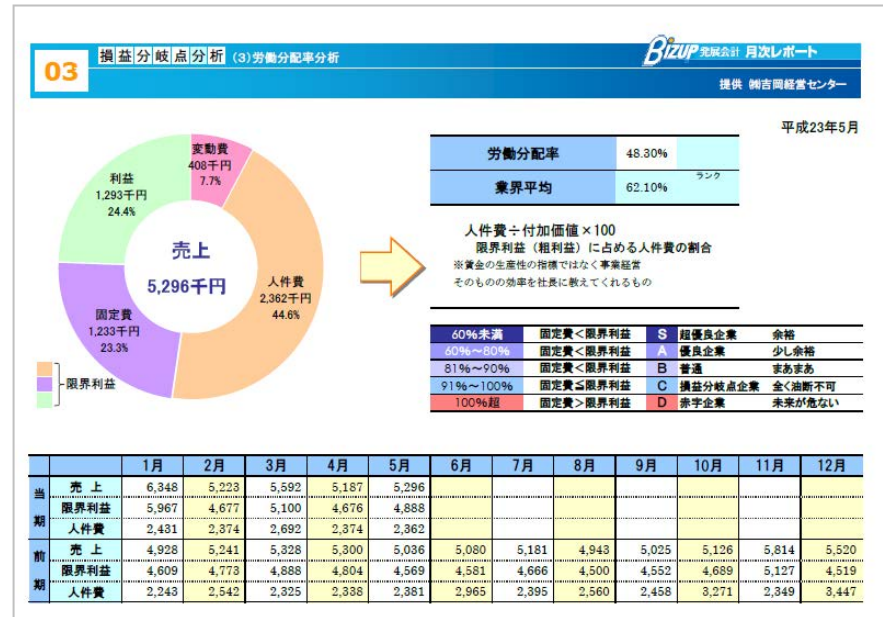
03 損益分岐点分析 (3)労働分配率分析

BIZUP 発展会計 月次レポート

提供 ㈱吉岡経営センター

平成23年5月

変動費
408千円
7.7%

利益
1,293千円
24.4%

売上
5,296千円

人件費
2,362千円
44.6%

固定費
1,233千円
23.3%

限界利益

| 労働分配率 | 48.30% | |
|---|---|---|
| 業界平均 | 62.10% | ランク |

人件費÷付加価値×100
限界利益（粗利益）に占める人件費の割合
※賃金の生産性の指標ではなく事業経営そのものの効率を社長に教えてくれるもの

| 60%未満 | 固定費＜限界利益 | S | 超優良企業 | 余裕 |
|---|---|---|---|---|
| 60%～80% | 固定費＜限界利益 | A | 優良企業 | 少し余裕 |
| 81%～90% | 固定費＜限界利益 | B | 普通 | まあまあ |
| 91%～100% | 固定費≦限界利益 | C | 損益分岐点企業 | 全く油断不可 |
| 100%超 | 固定費＞限界利益 | D | 赤字企業 | 未来が危ない |

| | | 1月 | 2月 | 3月 | 4月 | 5月 | 6月 | 7月 | 8月 | 9月 | 10月 | 11月 | 12月 |
|---|---|---|---|---|---|---|---|---|---|---|---|---|---|
| 当期 | 売上 | 6,348 | 5,223 | 5,592 | 5,187 | 5,296 | | | | | | | |
| | 限界利益 | 5,967 | 4,677 | 5,100 | 4,676 | 4,888 | | | | | | | |
| | 人件費 | 2,431 | 2,374 | 2,692 | 2,374 | 2,362 | | | | | | | |
| 前期 | 売上 | 4,928 | 5,241 | 5,328 | 5,300 | 5,036 | 5,080 | 5,181 | 4,943 | 5,025 | 5,126 | 5,814 | 5,520 |
| | 限界利益 | 4,609 | 4,773 | 4,888 | 4,804 | 4,569 | 4,581 | 4,666 | 4,500 | 4,552 | 4,689 | 5,127 | 4,519 |
| | 人件費 | 2,243 | 2,542 | 2,325 | 2,338 | 2,381 | 2,965 | 2,395 | 2,560 | 2,458 | 3,271 | 2,349 | 3,447 |